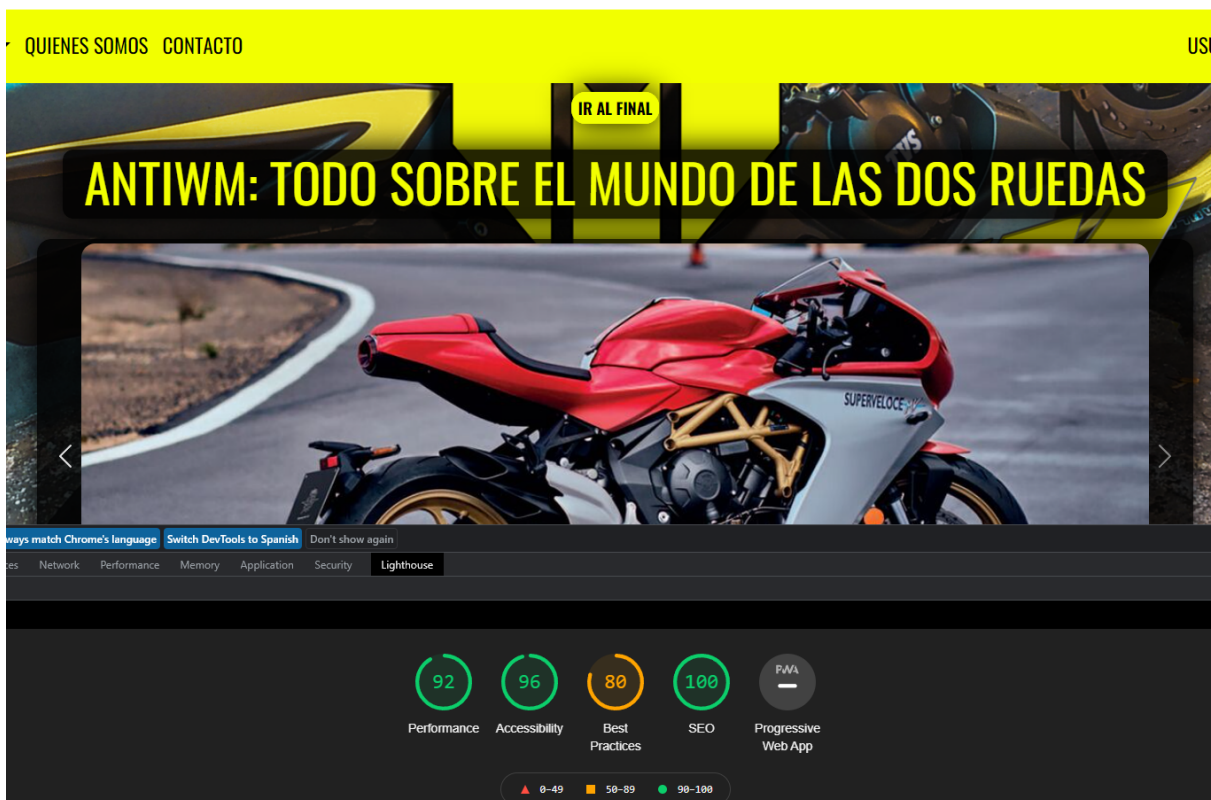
QUIENES SOMOS CONTACTO

USU

IR AL FINAL

ANTIWM: TODO SOBRE EL MUNDO DE LAS DOS RUEDAS

SUPERVELOCE

ways match Chrome's language Switch DevTools to Spanish Don't show again

ces Network Performance Memory Application Security Lighthouse

92 Performance
96 Accessibility
80 Best Practices
100 SEO
PWA Progressive Web App

0–49 50–89 90–100